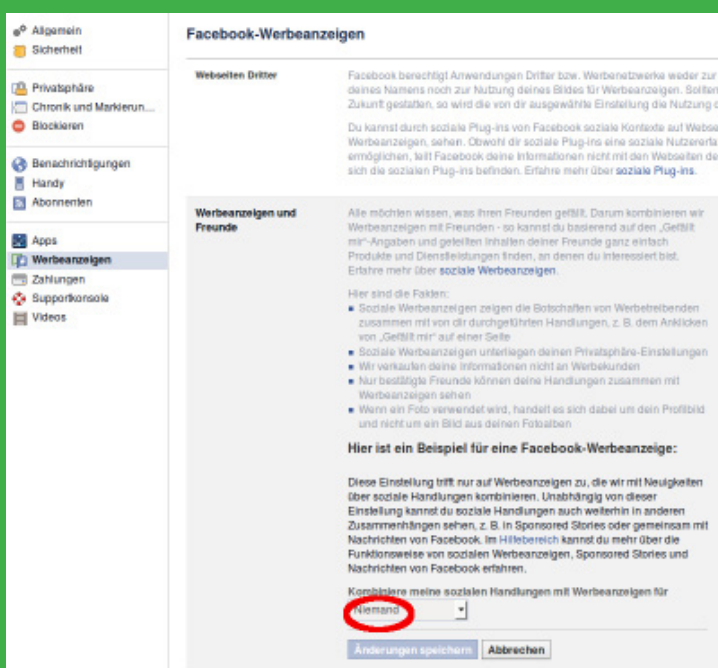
Allgemein
Sicherheit

Privatsphäre
Chronik und Markierun...
Blockieren

Benachrichtigungen
Handy
Abonnenten

Apps
Werbeanzeigen
Zahlungen
Supportkonsole
Videos

Facebook-Werbeanzeigen

Webseiten Dritter

Facebook berechtigt Anwendungen Dritter bzw. Werbenetzwerke weder zur deines Namens noch zur Nutzung deines Bildes für Werbeanzeigen. Sollten Zukunft gestatten, so wird die von dir ausgewählte Einstellung die Nutzung d

Du kannst durch soziale Plug-ins von Facebook soziale Kontexte auf Webse Werbeanzeigen, sehen. Obwohl dir soziale Plug-ins eine soziale Nutzererfa ermöglichen, teilt Facebook deine Informationen nicht mit den Webseiten de sich die sozialen Plug-ins befinden. Erfahre mehr über soziale Plug-ins.

Werbeanzeigen und Freunde

Alle möchten wissen, was ihren Freunden gefällt. Darum kombinieren wir Werbeanzeigen mit Freunden - so kannst du basierend auf den „Gefällt mir"-Angaben und geteilten Inhalten deiner Freunde ganz einfach Produkte und Dienstleistungen finden, an denen du interessiert bist. Erfahre mehr über soziale Werbeanzeigen.

Hier sind die Fakten:
• Soziale Werbeanzeigen zeigen die Botschaften von Werbetreibenden zusammen mit von dir durchgeführten Handlungen, z. B. dem Anklicken von „Gefällt mir" auf einer Seite
• Soziale Werbeanzeigen unterliegen deinen Privatsphäre-Einstellungen
• Wir verkaufen deine Informationen nicht an Werbekunden
• Nur bestätigte Freunde können deine Handlungen zusammen mit Werbeanzeigen sehen
• Wenn ein Foto verwendet wird, handelt es sich dabei um dein Profilbild und nicht um ein Bild aus deinen Fotoalben

Hier ist ein Beispiel für eine Facebook-Werbeanzeige:

Diese Einstellung trifft nur auf Werbeanzeigen zu, die wir mit Neuigkeiten über soziale Handlungen kombinieren. Unabhängig von dieser Einstellung kannst du soziale Handlungen auch weiterhin in anderen Zusammenhängen sehen, z. B. in Sponsored Stories oder gemeinsam mit Nachrichten von Facebook. Im Hilfebereich kannst du mehr über die Funktionsweise von sozialen Werbeanzeigen, Sponsored Stories und Nachrichten von Facebook erfahren.

Kombiniere meine sozialen Handlungen mit Werbeanzeigen für
Niemand

Änderungen speichern Abbrechen